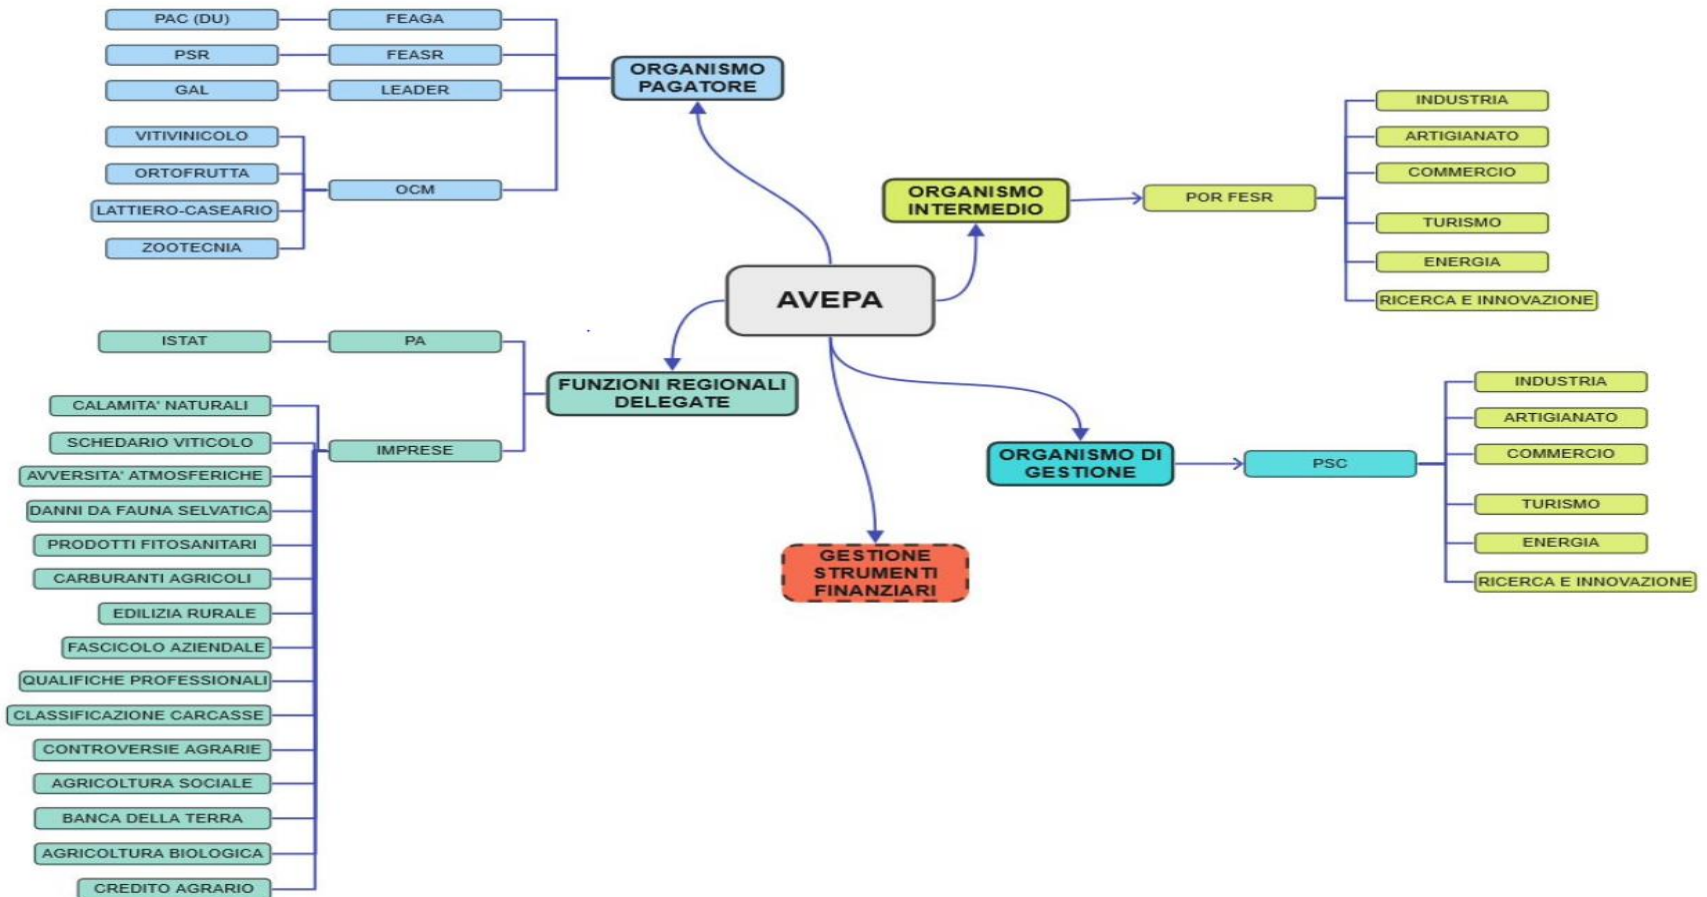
AVEPA

ORGANISMO PAGATORE

PAC (DU)
FEAGA
PSR
FEASR
GAL
LEADER
VITIVINICOLO
ORTOFRUTTA
LATTIERO-CASEARIO
ZOOTECNIA
OCM

ORGANISMO INTERMEDIO

POR FESR
INDUSTRIA
ARTIGIANATO
COMMERCIO
TURISMO
ENERGIA
RICERCA E INNOVAZIONE

FUNZIONI REGIONALI DELEGATE

ISTAT
PA
IMPRESE
CALAMITA' NATURALI
SCHEDARIO VITICOLO
AVVERSITA' ATMOSFERICHE
DANNI DA FAUNA SELVATICA
PRODOTTI FITOSANITARI
CARBURANTI AGRICOLI
EDILIZIA RURALE
FASCICOLO AZIENDALE
QUALIFICHE PROFESSIONALI
CLASSIFICAZIONE CARCASSE
CONTROVERSIE AGRARIE
AGRICOLTURA SOCIALE
BANCA DELLA TERRA
AGRICOLTURA BIOLOGICA
CREDITO AGRARIO

ORGANISMO DI GESTIONE

PSC
INDUSTRIA
ARTIGIANATO
COMMERCIO
TURISMO
ENERGIA
RICERCA E INNOVAZIONE

GESTIONE STRUMENTI FINANZIARI